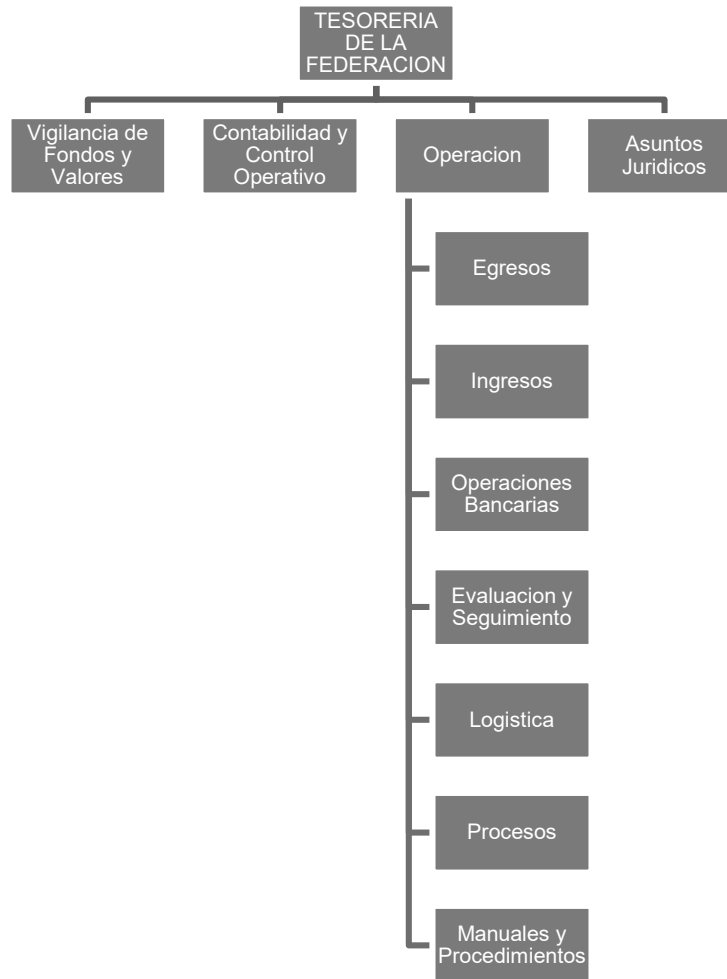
TESORERIA DE LA FEDERACION

Vigilancia de Fondos y Valores

Contabilidad y Control Operativo

Operacion

Asuntos Juridicos

Egresos

Ingresos

Operaciones Bancarias

Evaluacion y Seguimiento

Logistica

Procesos

Manuales y Procedimientos